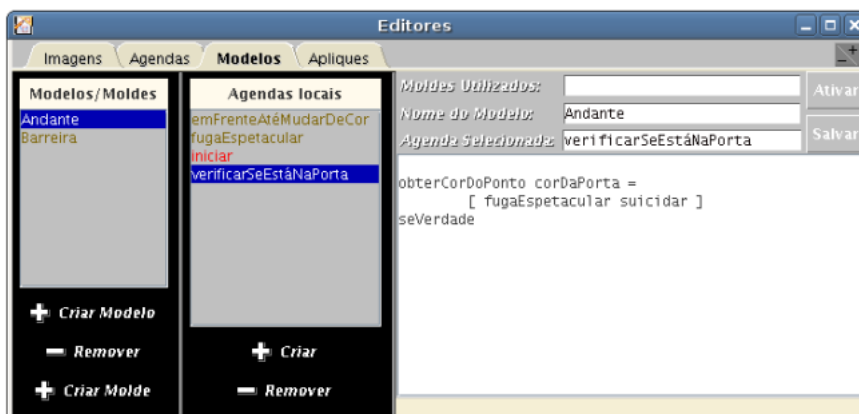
Editores

Imagens | Agendas | Modelos | Apliques

Modelos/Moldes
Andante
Barreira

Criar Modelo
Remover
Criar Molde

Agendas locais
emFrenteAtéMudarDeCor
fugaEspetacular
iniciar
verificarSeEstáNaPorta

Criar
Remover

Moldes Utilizados:
Nome do Modelo: Andante
Agenda Selecionada: verificarSeEstáNaPorta

Ativar
Salvar

obterCorDoPonto corDaPorta =
[ fugaEspetacular suicidar ]
seVerdade